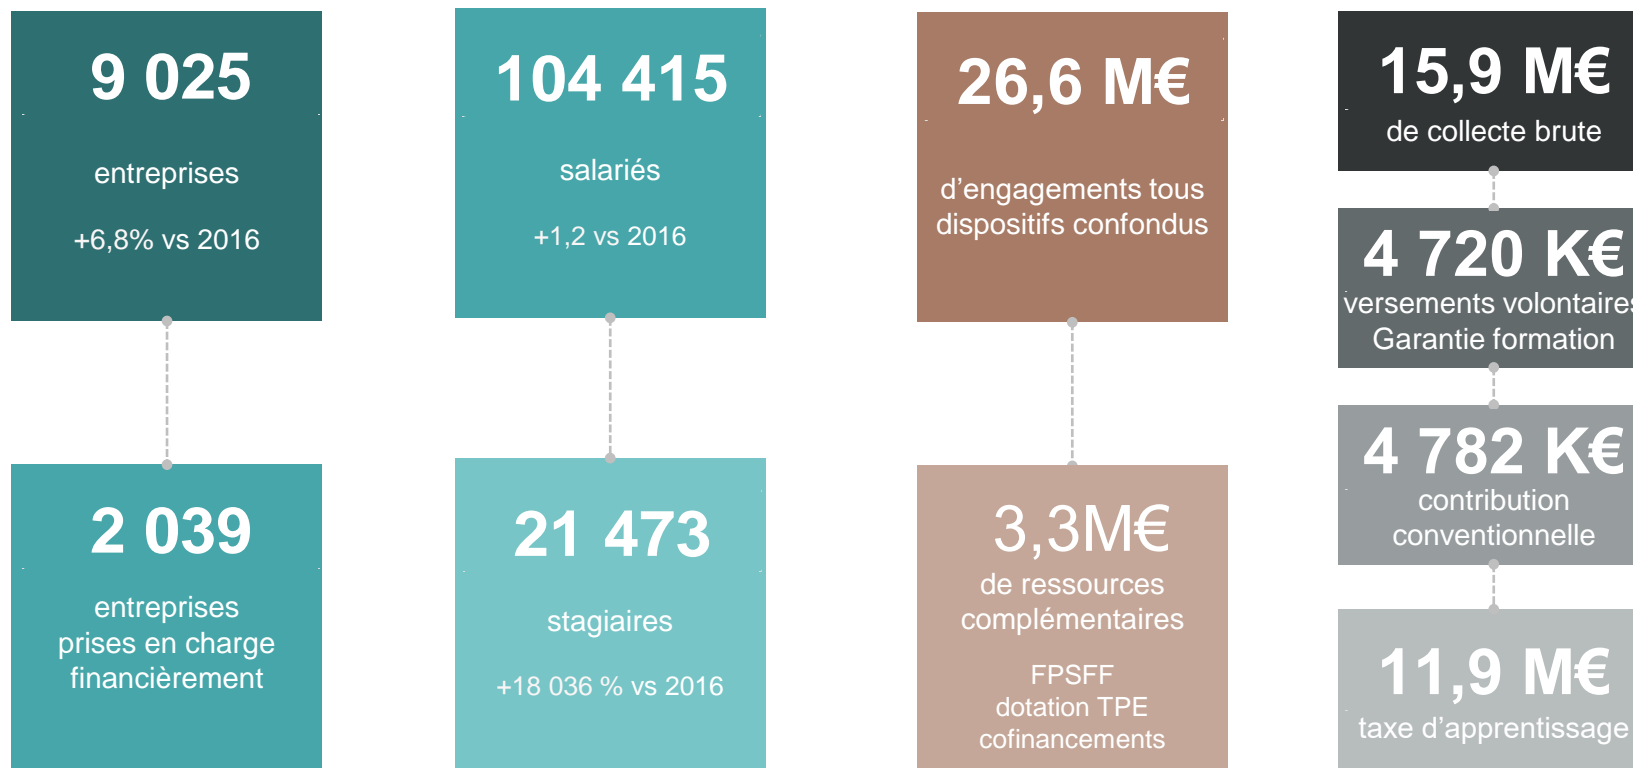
9 025

entreprises

+6,8% vs 2016

2 039

entreprises prises en charge financièrement

104 415

salariés

+1,2 vs 2016

21 473

stagiaires

+18 036 % vs 2016

26,6 M€

d'engagements tous dispositifs confondus

3,3M€

de ressources complémentaires

FPSFF
dotation TPE
cofinancements

15,9 M€

de collecte brute

4 720 K€

versements volontaires
Garantie formation

4 782 K€

contribution conventionnelle

11,9 M€

taxe d'apprentissage